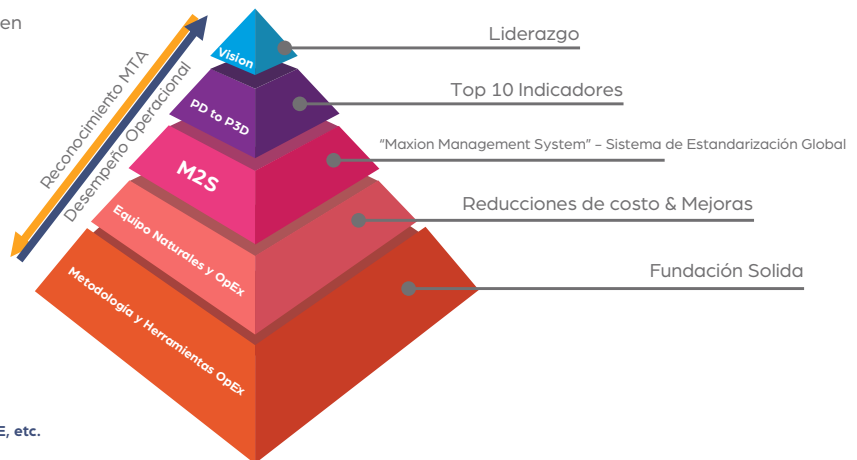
en

Reconocimiento MTA

Desempeño Operacional

Vision

PD to P3D

M2S

Equipo Naturales y OpEx

Metodología y Herramientas OpEx

Liderazgo

Top 10 Indicadores

"Maxion Management System" – Sistema de Estandarización Global

Reducciones de costo & Mejoras

Fundación Solida

E, etc.